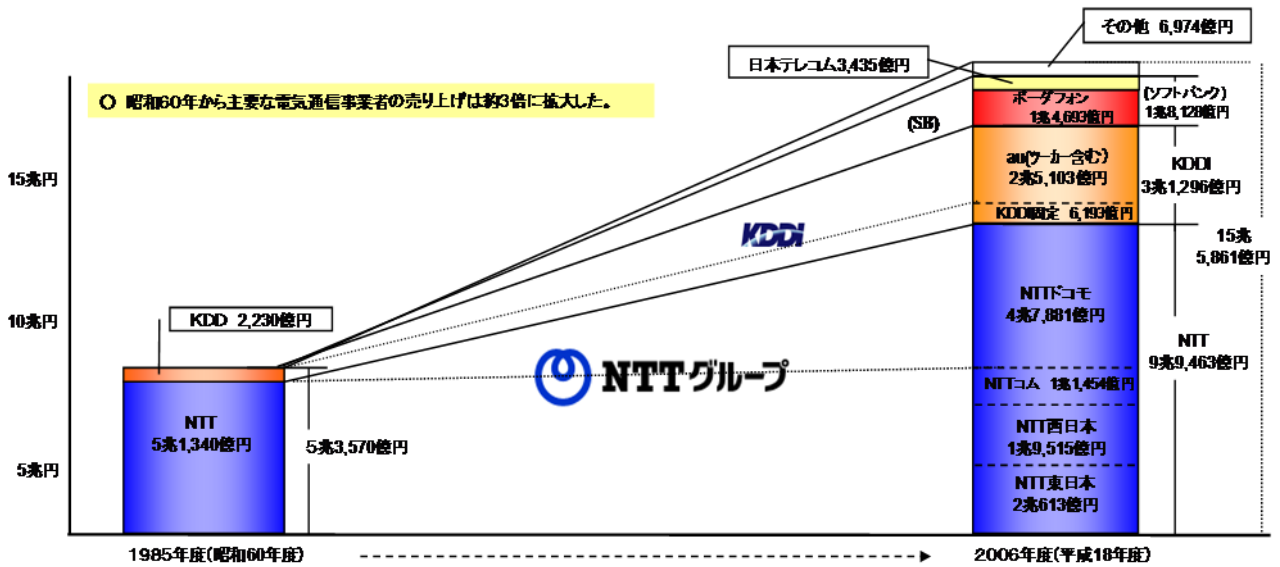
○ 昭和60年から主要な電気通信事業者の売り上げは約3倍に拡大した。

15兆円

10兆円

5兆円

KDD 2,230億円

NTT
5兆1,340億円

5兆3,570億円

NTTグループ

KDDI

(SB)

日本テレコム3,435億円

その他 6,974億円

ボーダフォン
1兆4,693億円

(ソフトバンク)
1兆8,128億円

au(ツーカー含む)
2兆5,103億円

KDD固定 6,193億円

KDDI
3兆1,296億円

15兆
5,861億円

NTTドコモ
4兆7,881億円

NTTコム 1兆1,454億円

NTT
9兆9,463億円

NTT西日本
1兆9,515億円

NTT東日本
2兆613億円

1985年度(昭和60年度)

2006年度(平成18年度)